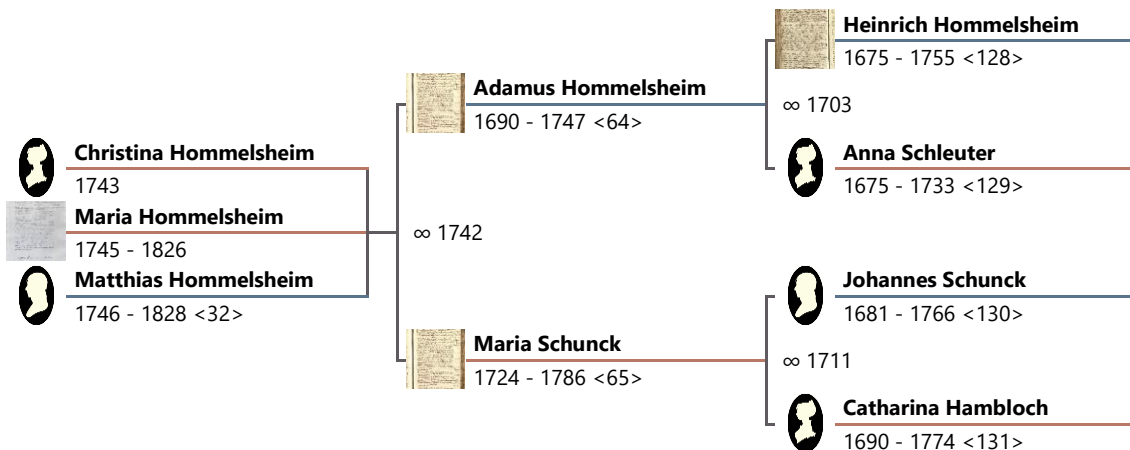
Christina Hommelsheim
1743
Maria Hommelsheim
1745 - 1826
Matthias Hommelsheim
1746 - 1828 <32>

∞ 1742

Adamus Hommelsheim
1690 - 1747 <64>

Maria Schunck
1724 - 1786 <65>

Heinrich Hommelsheim
1675 - 1755 <128>

∞ 1703

Anna Schleuter
1675 - 1733 <129>

Johannes Schunck
1681 - 1766 <130>

∞ 1711

Catharina Hambloch
1690 - 1774 <131>